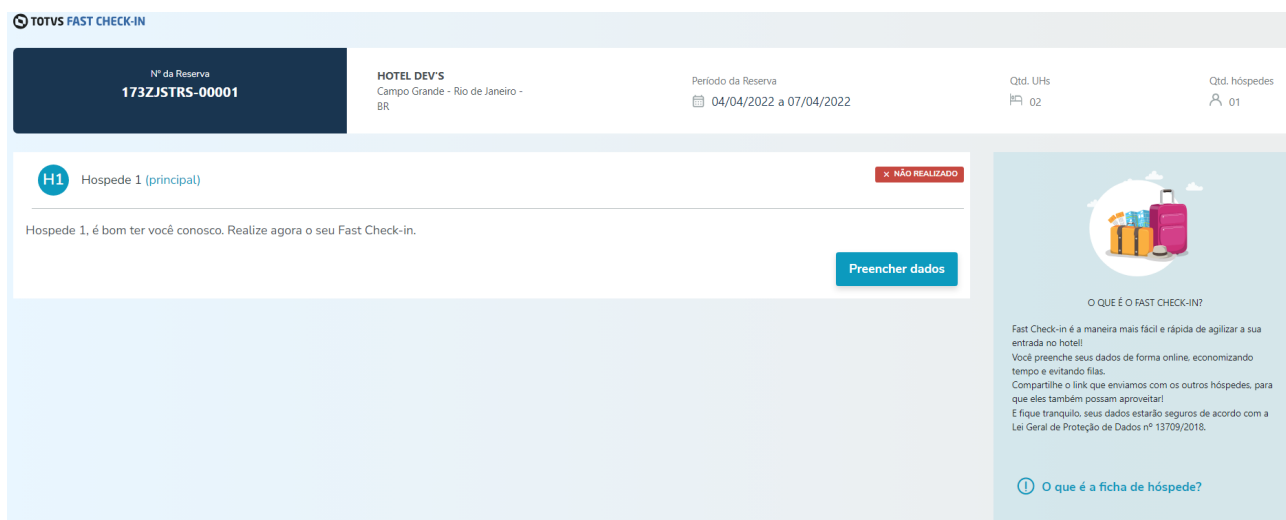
TOTVS FAST CHECK-IN

Nº da Reserva
173ZJSTRS-00001

HOTEL DEV'S
Campo Grande - Rio de Janeiro - BR

Período da Reserva
04/04/2022 a 07/04/2022

Qtd. UHs
02

Qtd. hóspedes
01

H1 Hospede 1 (principal)

× NÃO REALIZADO

Hospede 1, é bom ter você conosco. Realize agora o seu Fast Check-in.

Preencher dados

O QUE É O FAST CHECK-IN?

Fast Check-in é a maneira mais fácil e rápida de agilizar a sua entrada no hotel!
Você preenche seus dados de forma online, economizando tempo e evitando filas.
Compartilhe o link que enviamos com os outros hóspedes, para que eles também possam aproveitar!
E fique tranquilo, seus dados estarão seguros de acordo com a Lei Geral de Proteção de Dados nº 13709/2018.

O que é a ficha de hóspede?